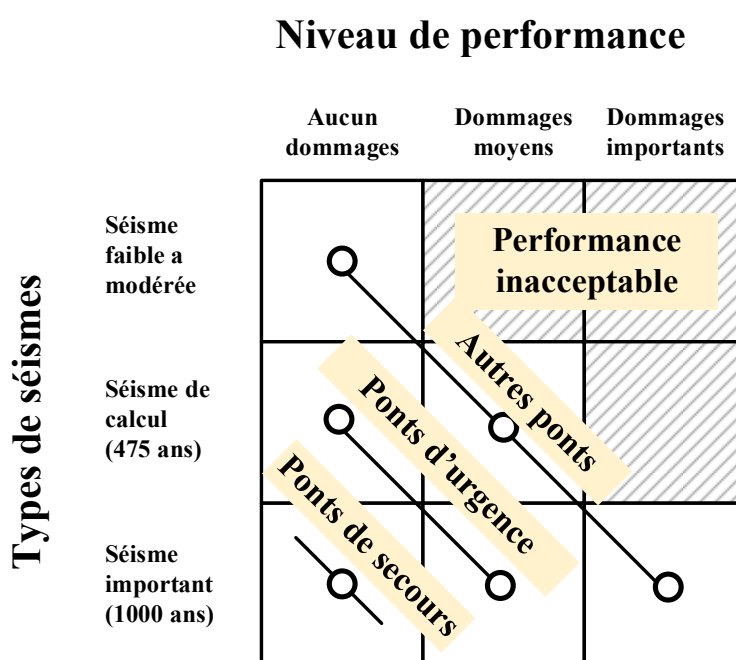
Niveau de performance

Aucun dommages

Dommages moyens

Dommages importants

Types de séismes

Séisme faible a modérée

Séisme de calcul (475 ans)

Séisme important (1000 ans)

Performance inacceptable

Autres ponts

Ponts d'urgence

Ponts de secours